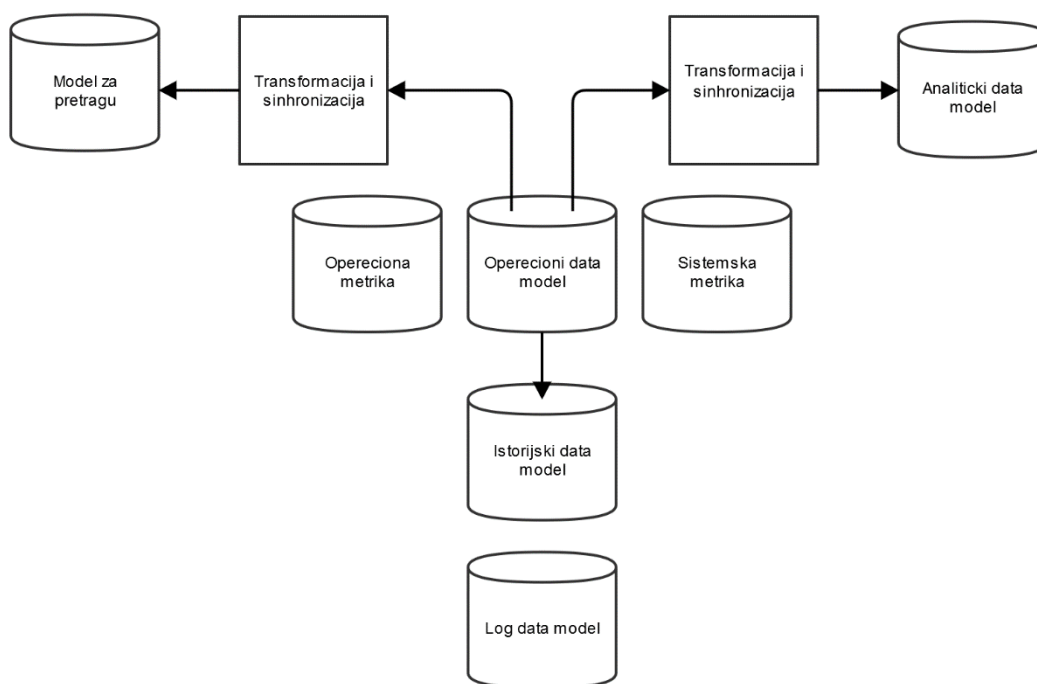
Model za pretragu

Transformacija i sinhronizacija

Transformacija i sinhronizacija

Analiticki data model

Opereciona metrika

Operecioni data model

Sistemska metrika

Istorijski data model

Log data model